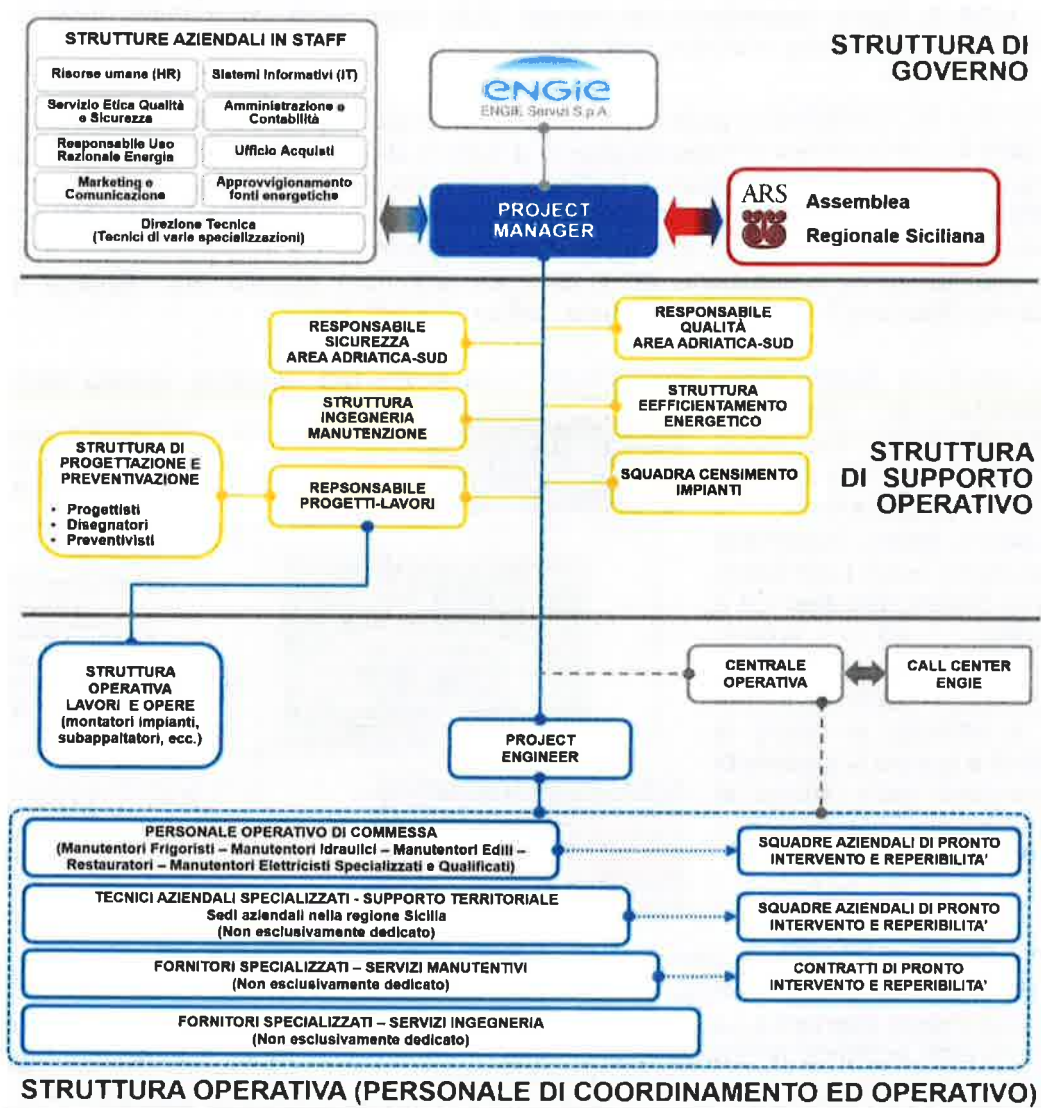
STRUTTURE AZIENDALI IN STAFF

Risorse umane (HR)

Sistemi Informativi (IT)

Servizio Etica Qualità e Sicurezza

Amministrazione e Contabilità

Responsabile Uso Razionale Energia

Ufficio Acquisti

Marketing e Comunicazione

Approvvigionamento fonti energetiche

Direzione Tecnica (Tecnici di varie specializzazioni)

ENGIE
ENGIE Servizi S.p.A.

STRUTTURA DI GOVERNO

PROJECT MANAGER

ARS Assemblea Regionale Siciliana

RESPONSABILE SICUREZZA AREA ADRIATICA-SUD

RESPONSABILE QUALITÀ AREA ADRIATICA-SUD

STRUTTURA INGEGNERIA MANUTENZIONE

STRUTTURA EEFFICIENTAMENTO ENERGETICO

STRUTTURA DI PROGETTAZIONE E PREVENTIVAZIONE
• Progettisti
• Disegnatori
• Preventivisti

REPSONSABILE PROGETTI-LAVORI

SQUADRA CENSIMENTO IMPIANTI

STRUTTURA DI SUPPORTO OPERATIVO

STRUTTURA OPERATIVA LAVORI E OPERE (montatori impianti, subappaltatori, ecc.)

CENTRALE OPERATIVA

CALL CENTER ENGIE

PROJECT ENGINEER

PERSONALE OPERATIVO DI COMMESSA (Manutentori Frigoristi – Manutentori Idraulici – Manutentori Edili – Restauratori – Manutentori Elettricisti Specializzati e Qualificati)

SQUADRE AZIENDALI DI PRONTO INTERVENTO E REPERIBILITA'

TECNICI AZIENDALI SPECIALIZZATI - SUPPORTO TERRITORIALE Sedi aziendali nella regione Sicilia (Non esclusivamente dedicato)

SQUADRE AZIENDALI DI PRONTO INTERVENTO E REPERIBILITA'

FORNITORI SPECIALIZZATI – SERVIZI MANUTENTIVI (Non esclusivamente dedicato)

CONTRATTI DI PRONTO INTERVENTO E REPERIBILITA'

FORNITORI SPECIALIZZATI – SERVIZI INGEGNERIA (Non esclusivamente dedicato)

STRUTTURA OPERATIVA (PERSONALE DI COORDINAMENTO ED OPERATIVO)